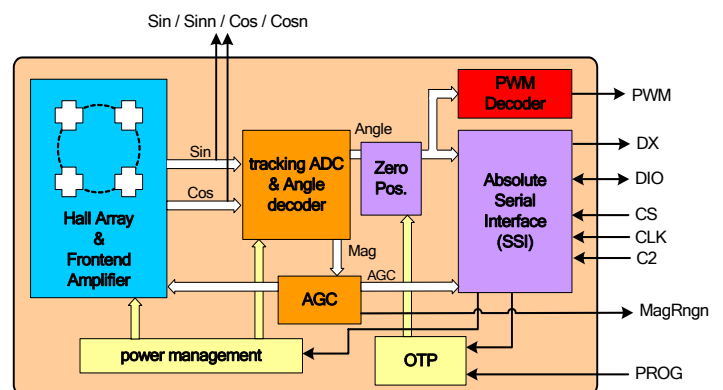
Sin / Sinn / Cos / Cosn

Hall Array & Frontend Amplifier

Sin

Cos

tracking ADC & Angle decoder

Angle

Zero Pos.

PWM Decoder

PWM

Absolute Serial Interface (SSI)

DX

DIO

CS

CLK

C2

Mag

AGC

AGC

MagRngn

power management

OTP

PROG